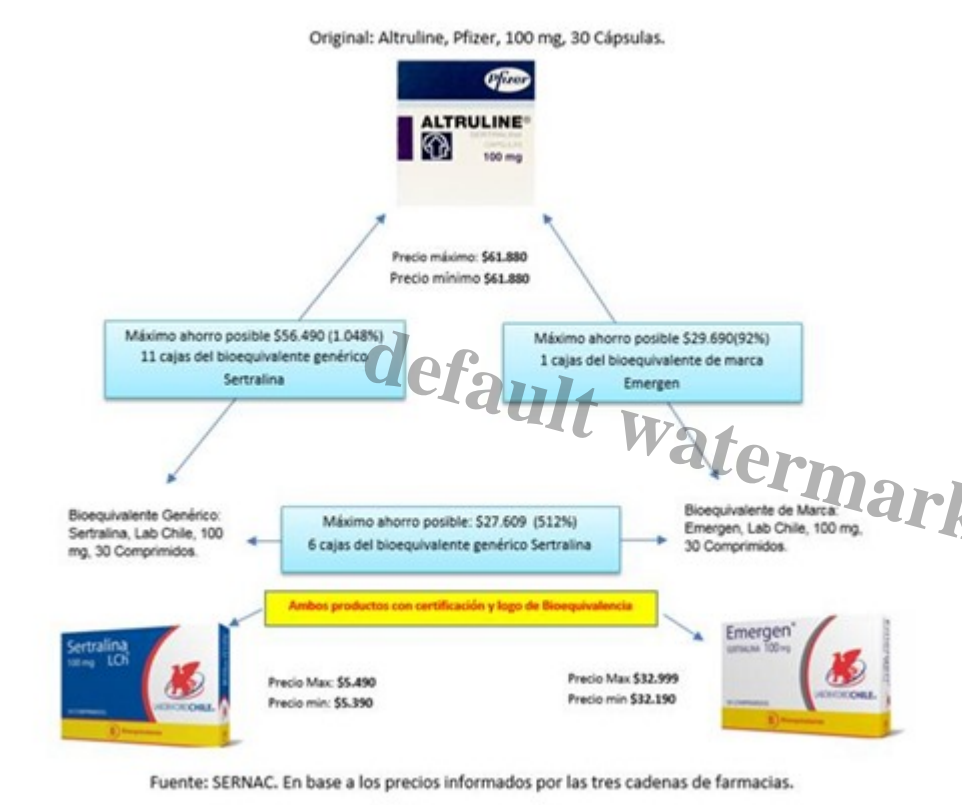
Original: Altruline, Pfizer, 100 mg, 30 Cápsulas.

Pfizer
ALTRULINE®
100 mg

Precio máximo: $61.880
Precio mínimo $61.880

Máximo ahorro posible $56.490 (1.048%)
11 cajas del bioequivalente genérico Sertralina

Máximo ahorro posible $29.690(92%)
1 cajas del bioequivalente de marca Emergen

default watermark

Bioequivalente Genérico: Sertralina, Lab Chile, 100 mg, 30 Comprimidos.

Máximo ahorro posible: $27.609 (512%)
6 cajas del bioequivalente genérico Sertralina

Bioequivalente de Marca: Emergen, Lab Chile, 100 mg, 30 Comprimidos.

Ambos productos con certificación y logo de Bioequivalencia

Sertralina LCh
100 mg
LABORATORIO CHILE

Precio Max: $5.490
Precio min: $5.390

Precio Max $32.999
Precio min $32.190

Emergen®
SERTRALINA 100 mg
LABORATORIO CHILE

Fuente: SERNAC. En base a los precios informados por las tres cadenas de farmacias.